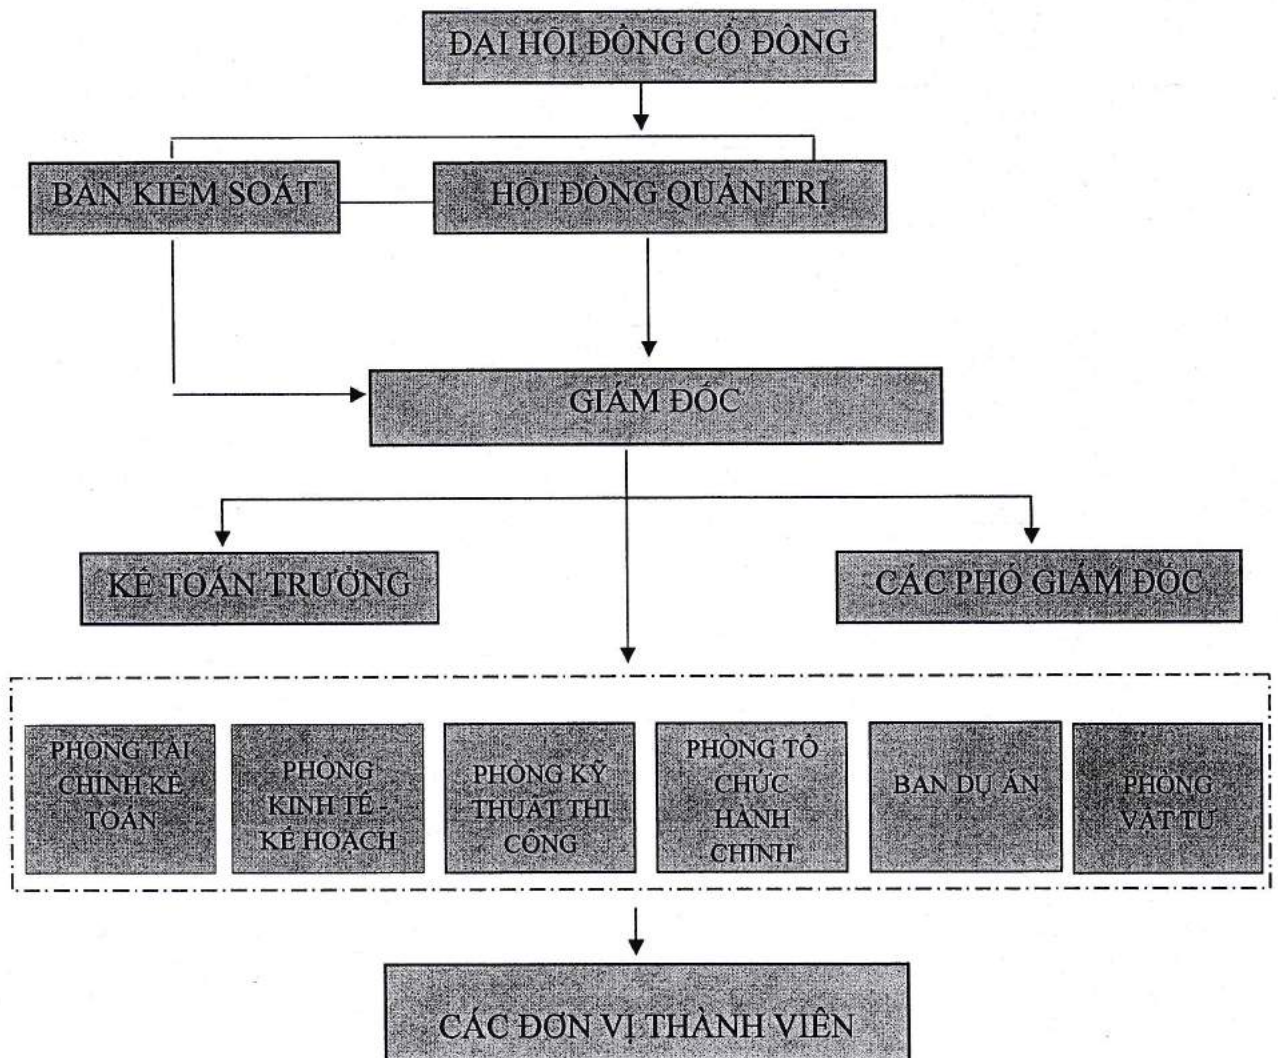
ĐẠI HỘI ĐỒNG CỔ ĐÔNG

BAN KIỂM SOÁT

HỘI ĐỒNG QUẢN TRỊ

GIÁM ĐỐC

KẾ TOÁN TRƯỞNG

CÁC PHÓ GIÁM ĐỐC

PHÒNG TÀI CHÍNH KẾ TOÁN

PHÒNG KINH TẾ - KẾ HOẠCH

PHÒNG KỸ THUẬT THI CÔNG

PHÒNG TỔ CHỨC HÀNH CHÍNH

BAN DỰ ÁN

PHÒNG VẬT TƯ

CÁC ĐƠN VỊ THÀNH VIÊN